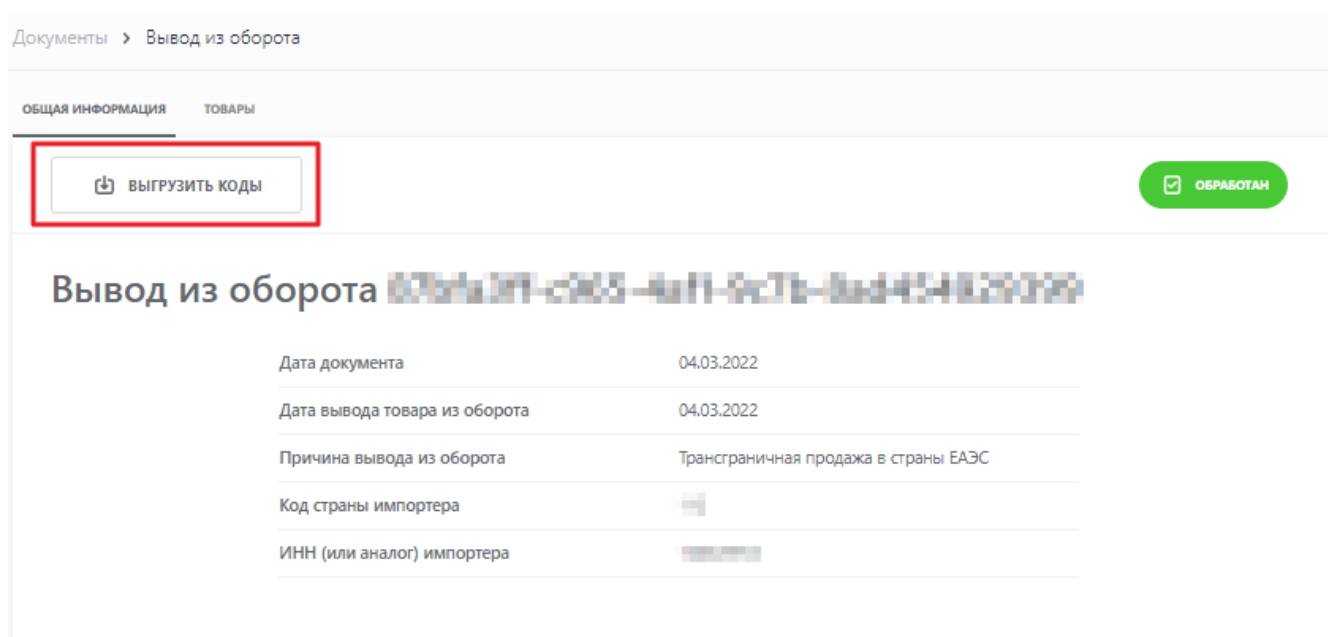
Документы > Вывод из оборота

ОБЩАЯ ИНФОРМАЦИЯ ТОВАРЫ

ВЫГРУЗИТЬ КОДЫ

ОБРАБОТАН

Вывод из оборота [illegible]

| | |
|---|---|
| Дата документа | 04.03.2022 |
| Дата вывода товара из оборота | 04.03.2022 |
| Причина вывода из оборота | Трансграничная продажа в страны ЕАЭС |
| Код страны импортера | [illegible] |
| ИНН (или аналог) импортера | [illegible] |